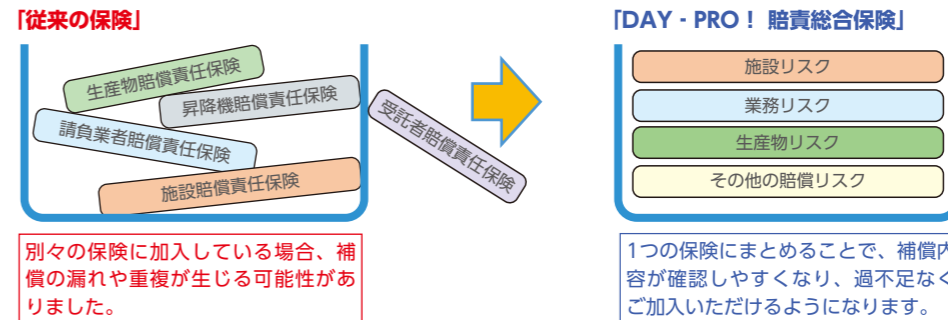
「従来の保険」

生産物賠償責任保険

昇降機賠償責任保険

請負業者賠償責任保険

施設賠償責任保険

受託者賠償責任保険

別々の保険に加入している場合、補償の漏れや重複が生じる可能性がありました。

「DAY・PRO！ 賠責総合保険」

施設リスク

業務リスク

生産物リスク

その他の賠償リスク

1つの保険にまとめることで、補償内容が確認しやすくなり、過不足なくご加入いただけるようになります。